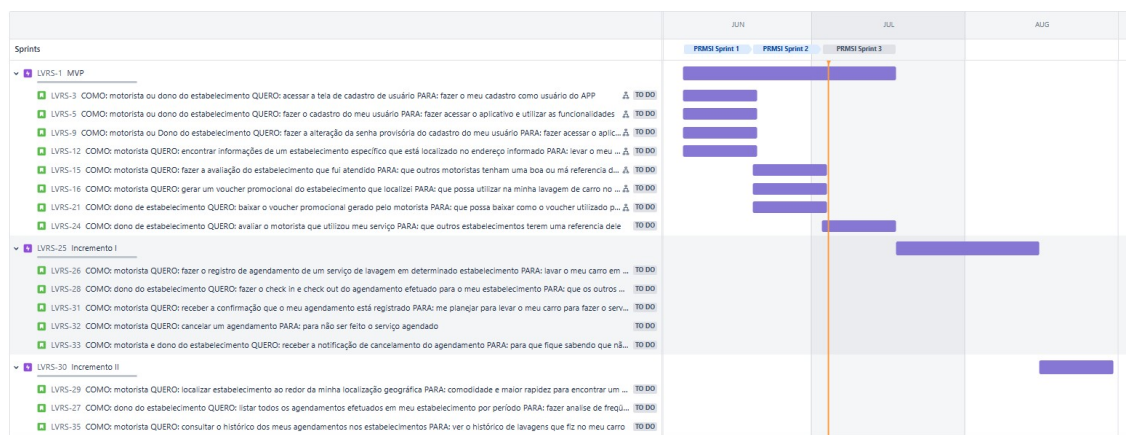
JUN JUL AUG

Sprints

PRMSI Sprint 1 PRMSI Sprint 2 PRMSI Sprint 3

LVRS-1 MVP

LVRS-3 COMO: motorista ou dono do estabelecimento QUERO: acessar a tela de cadastro de usuário PARA: fazer o meu cadastro como usuário do APP TO DO

LVRS-5 COMO: motorista ou dono do estabelecimento QUERO: fazer o cadastro do meu usuário PARA: fazer acessar o aplicativo e utilizar as funcionalidades TO DO

LVRS-9 COMO: motorista ou Dono do estabelecimento QUERO: fazer a alteração da senha provisória do cadastro do meu usuário PARA: fazer acessar o aplic... TO DO

LVRS-12 COMO: motorista QUERO: encontrar informações de um estabelecimento específico que está localizado no endereço informado PARA: levar o meu ... TO DO

LVRS-15 COMO: motorista QUERO: fazer a avaliação do estabelecimento que fui atendido PARA: que outros motoristas tenham uma boa ou má referencia d... TO DO

LVRS-16 COMO: motorista QUERO: gerar um voucher promocional do estabelecimento que localizei PARA: que possa utilizar na minha lavagem de carro no ... TO DO

LVRS-21 COMO: dono de estabelecimento QUERO: baixar o voucher promocional gerado pelo motorista PARA: que possa baixar como o voucher utilizado p... TO DO

LVRS-24 COMO: dono de estabelecimento QUERO: avaliar o motorista que utilizou meu serviço PARA: que outros estabelecimentos terem uma referencia dele TO DO

LVRS-25 Incremento I

LVRS-26 COMO: motorista QUERO: fazer o registro de agendamento de um serviço de lavagem em determinado estabelecimento PARA: lavar o meu carro em ... TO DO

LVRS-28 COMO: dono do estabelecimento QUERO: fazer o check in e check out do agendamento efetuado para o meu estabelecimento PARA: que os outros ... TO DO

LVRS-31 COMO: motorista QUERO: receber a confirmação que o meu agendamento está registrado PARA: me planejar para levar o meu carro para fazer o serv... TO DO

LVRS-32 COMO: motorista QUERO: cancelar um agendamento PARA: para não ser feito o serviço agendado TO DO

LVRS-33 COMO: motorista e dono do estabelecimento QUERO: receber a notificação de cancelamento do agendamento PARA: para que fique sabendo que nã... TO DO

LVRS-30 Incremento II

LVRS-29 COMO: motorista QUERO: localizar estabelecimento ao redor da minha localização geográfica PARA: comodidade e maior rapidez para encontrar um ... TO DO

LVRS-27 COMO: dono do estabelecimento QUERO: listar todos os agendamentos efetuados em meu estabelecimento por período PARA: fazer analise de frequ... TO DO

LVRS-35 COMO: motorista QUERO: consultar o histórico dos meus agendamentos nos estabelecimentos PARA: ver o histórico de lavagens que fiz no meu carro TO DO